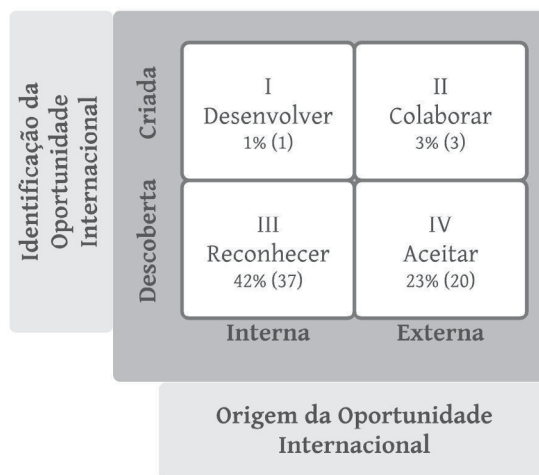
Identificação da Oportunidade Internacional

Criada

Descoberta

I
Desenvolver
1% (1)

II
Colaborar
3% (3)

III
Reconhecer
42% (37)

IV
Aceitar
23% (20)

Interna

Externa

Origem da Oportunidade Internacional